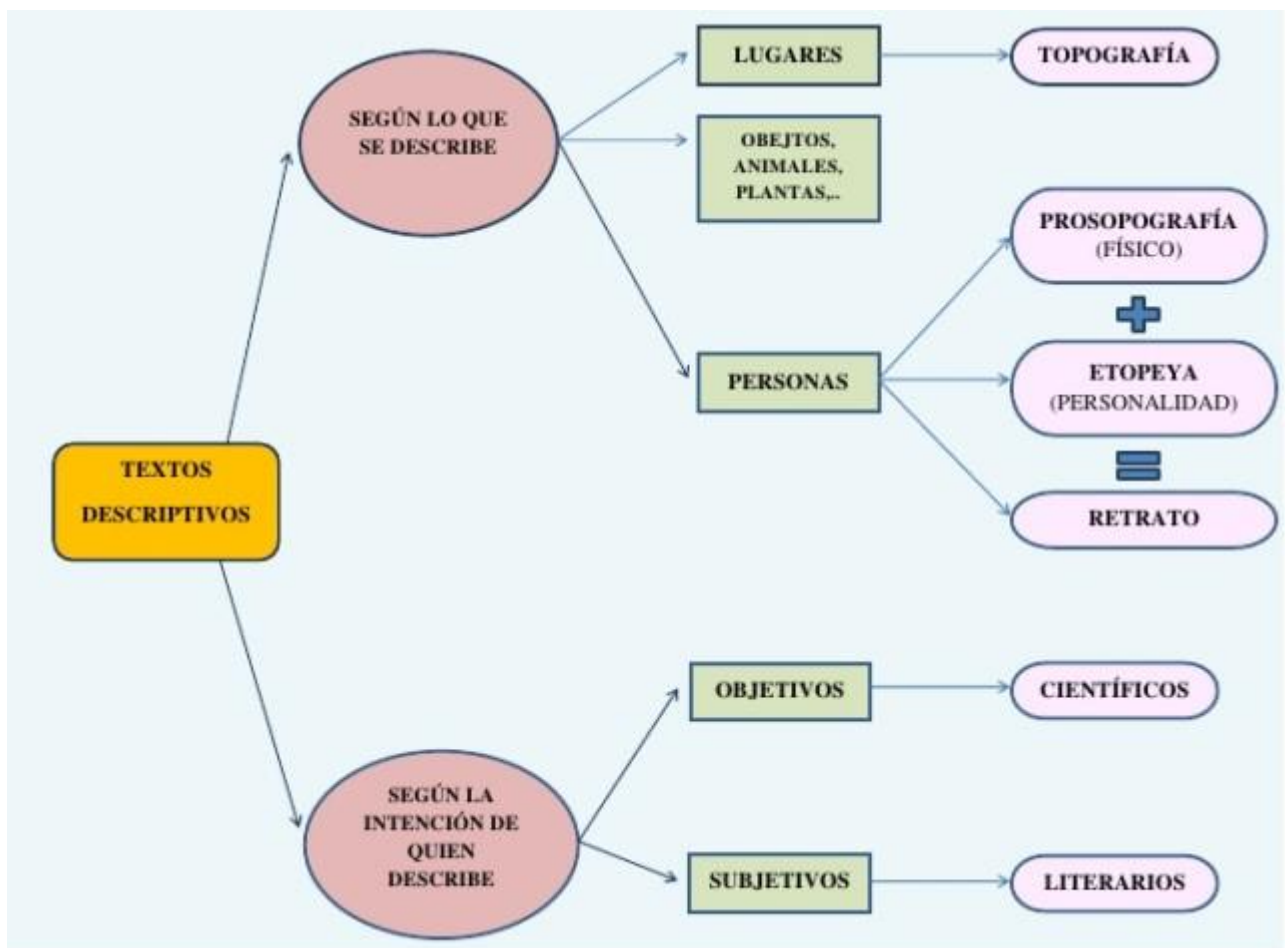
TEXTOS DESCRIPTIVOS

SEGÚN LO QUE SE DESCRIBE

LUGARES

TOPOGRAFÍA

OBEJTOS, ANIMALES, PLANTAS,..

PERSONAS

PROSOPOGRAFÍA (FÍSICO)

ETOPEYA (PERSONALIDAD)

RETRATO

SEGÚN LA INTENCIÓN DE QUIEN DESCRIBE

OBJETIVOS

CIENTÍFICOS

SUBJETIVOS

LITERARIOS